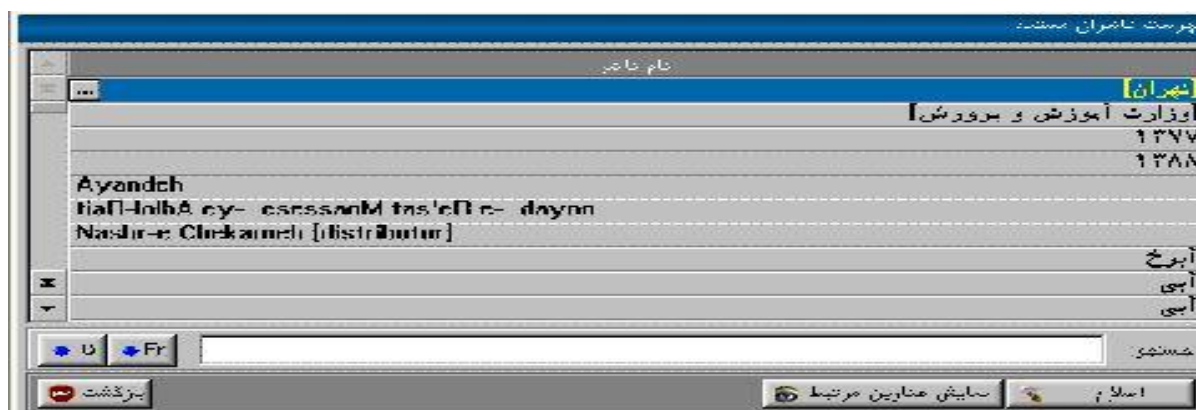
فهرست ناشران مستند

نام ناشر

...

[تهران]

[وزارت آموزش و پرورش]

۱۳۷۷

۱۳۸۸

Ayandeh

tiaH-lolhA ey- esessanM tas'eB e- dayno

Nashr-e Chekameh [distributor]

آبرخ

آبی

آبی

Fr

جستجو

بازگشت

نمایش عناوین مرتبط

اصلاح